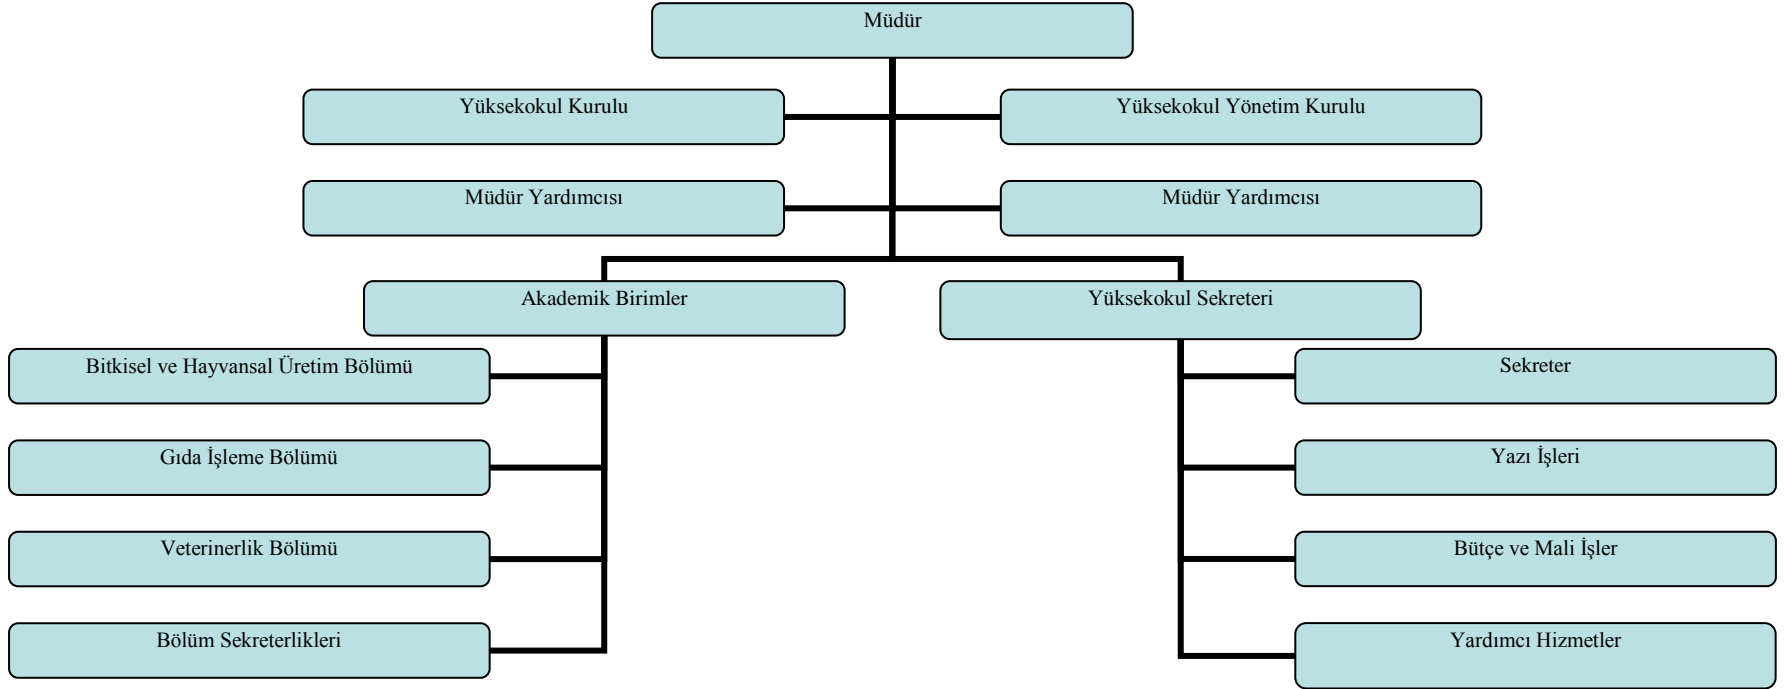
Müdür

Yüksekokul Kurulu

Yüksekokul Yönetim Kurulu

Müdür Yardımcısı

Müdür Yardımcısı

Akademik Birimler

Yüksekokul Sekreteri

Bitkisel ve Hayvansal Üretim Bölümü

Gıda İşleme Bölümü

Veterinerlik Bölümü

Bölüm Sekreterlikleri

Sekreter

Yazı İşleri

Bütçe ve Mali İşler

Yardımcı Hizmetler